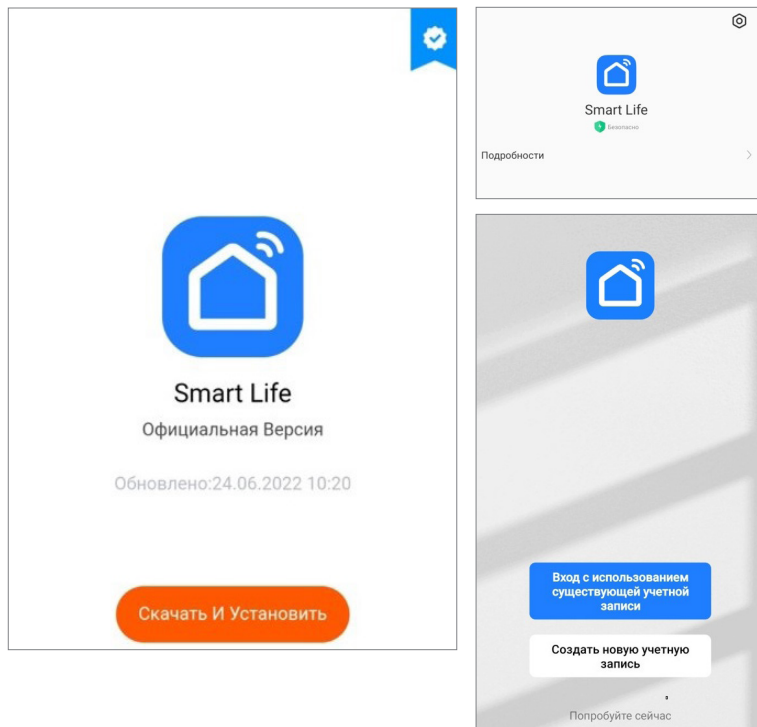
Smart Life
Официальная Версия
Обновлено:24.06.2022 10:20
Скачать И Установить

Smart Life
Безопасно
Подробности

Вход с использованием существующей учетной записи
Создать новую учетную запись
Попробуйте сейчас